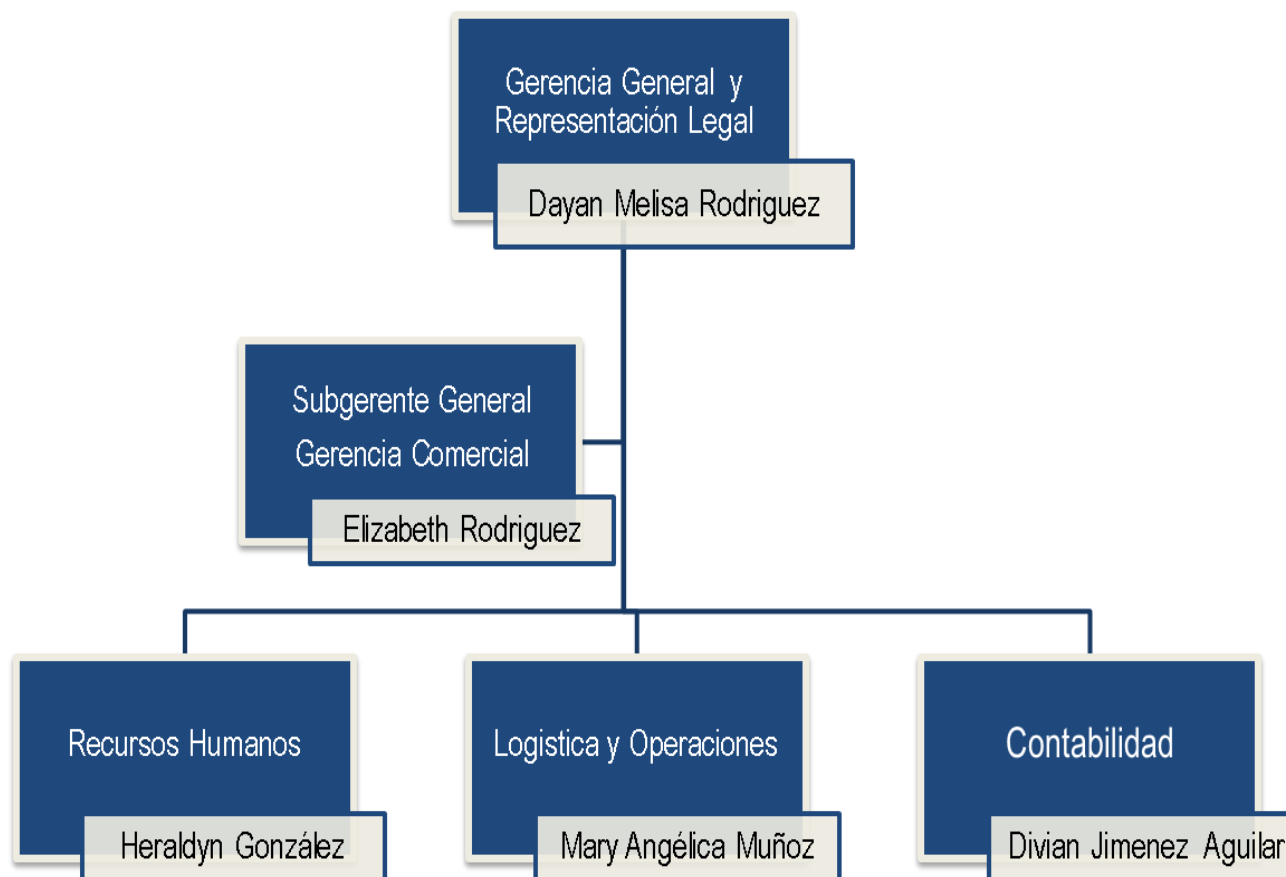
Gerencia General y Representación Legal

Dayan Melisa Rodriguez

Subgerente General
Gerencia Comercial

Elizabeth Rodriguez

Recursos Humanos

Heraldyn González

Logistica y Operaciones

Mary Angélica Muñoz

Contabilidad

Divian Jimenez Aguilar